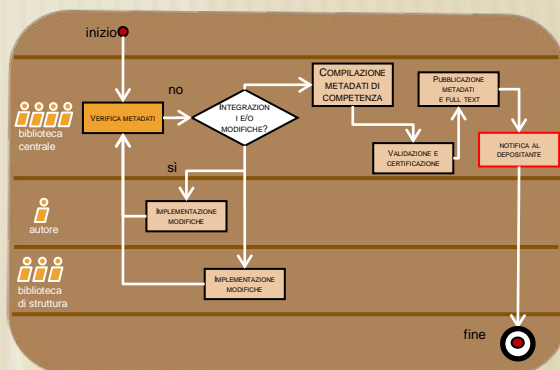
inizio

biblioteca centrale

VERIFICA METADATI

no

INTEGRAZIONI E/O MODIFICHE?

COMPILAZIONE METADATI DI COMPETENZA

PUBBLICAZIONE METADATI E FULL TEXT

VALIDAZIONE E CERTIFICAZIONE

NOTIFICA AL DEPOSITANTE

sì

autore

IMPLEMENTAZIONE MODIFICHE

biblioteca di struttura

IMPLEMENTAZIONE MODIFICHE

fine